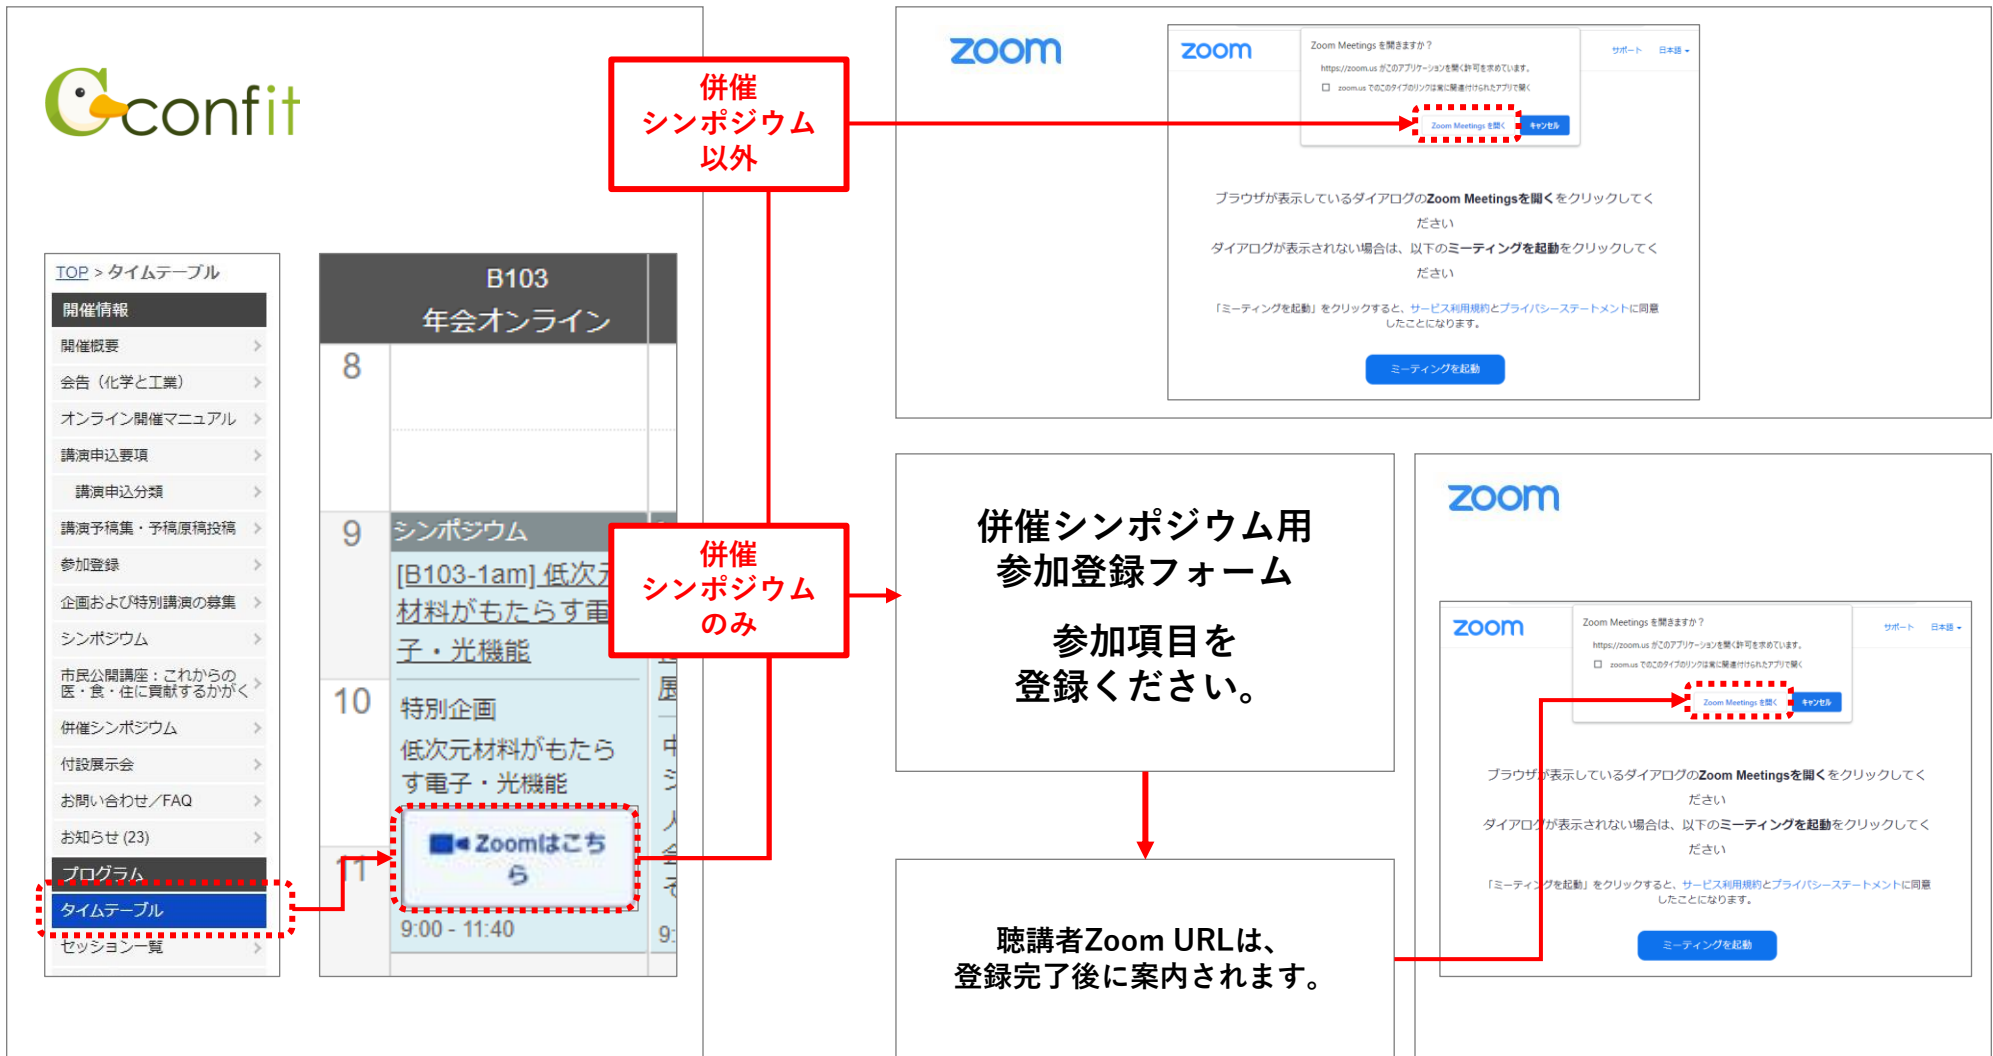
confit

TOP > タイムテーブル
開催情報
開催概要
会告（化学と工業）
オンライン開催マニュアル
講演申込要項
講演申込分類
講演予稿集・予稿原稿投稿
参加登録
企画および特別講演の募集
シンポジウム
市民公開講座：これからの医・食・住に貢献するかがく
併催シンポジウム
付設展示会
お問い合わせ／FAQ
お知らせ (23)
プログラム
タイムテーブル
セッション一覧

B103
年会オンライン
8
9
シンポジウム
[B103-1am] 低次元材料がもたらす電子・光機能
10
特別企画
低次元材料がもたらす電子・光機能
Zoomはこちら
11
9:00 - 11:40

併催
シンポジウム
以外

併催
シンポジウム
のみ

zoom
zoom
Zoom Meetings を開きますか？
https://zoom.us がこのアプリケーションを開く許可を求めています。
zoom.us でのこのタイプのリンクは常に関連付けられたアプリで開く
Zoom Meetings を開く
キャンセル
サポート　日本語
ブラウザが表示しているダイアログのZoom Meetingsを開くをクリックしてください
ダイアログが表示されない場合は、以下のミーティングを起動をクリックしてください
「ミーティングを起動」をクリックすると、サービス利用規約とプライバシーステートメントに同意したことになります。
ミーティングを起動

併催シンポジウム用
参加登録フォーム

参加項目を
登録ください。

聴講者Zoom URLは、
登録完了後に案内されます。

zoom
zoom
Zoom Meetings を開きますか？
https://zoom.us がこのアプリケーションを開く許可を求めています。
zoom.us でのこのタイプのリンクは常に関連付けられたアプリで開く
Zoom Meetings を開く
キャンセル
サポート　日本語
ブラウザが表示しているダイアログのZoom Meetingsを開くをクリックしてください
ダイアログが表示されない場合は、以下のミーティングを起動をクリックしてください
「ミーティングを起動」をクリックすると、サービス利用規約とプライバシーステートメントに同意したことになります。
ミーティングを起動